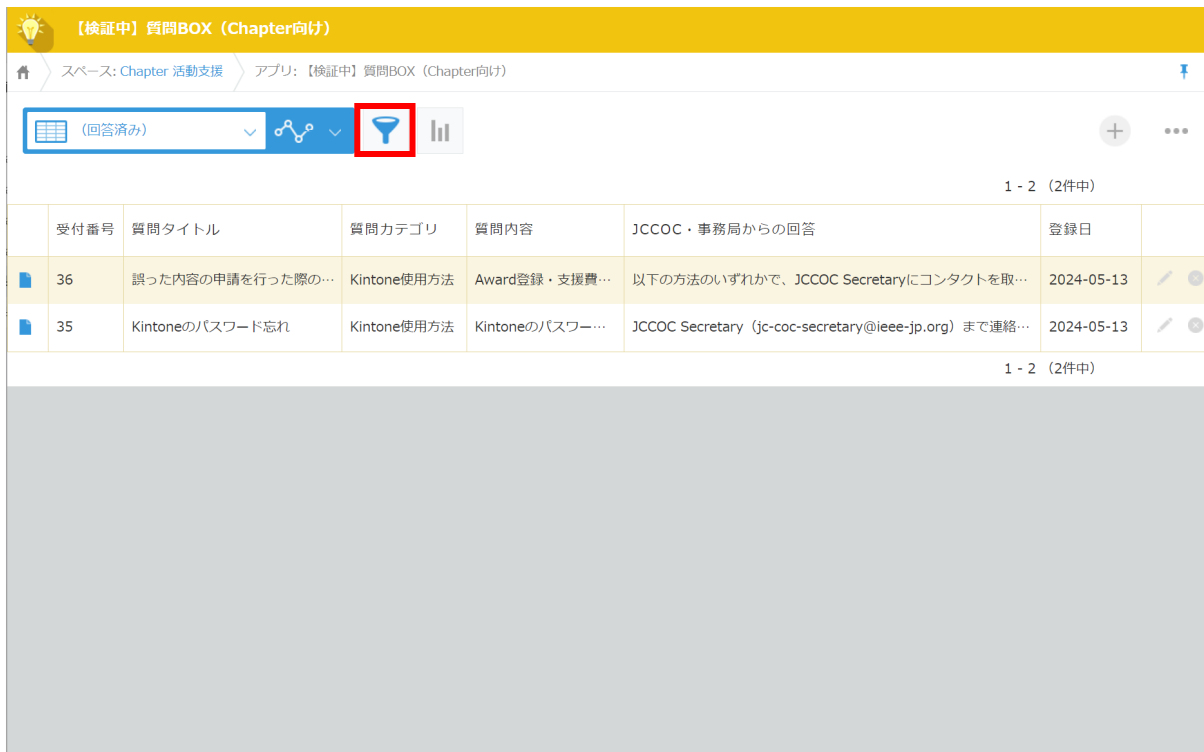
【検証中】質問BOX（Chapter向け）

スペース: Chapter 活動支援 アプリ: 【検証中】質問BOX（Chapter向け）

（回答済み）

1 - 2 （2件中）

| 受付番号 | 質問タイトル | 質問カテゴリ | 質問内容 | JCCOC・事務局からの回答 | 登録日 |
|---|---|---|---|---|---|
| 36 | 誤った内容の申請を行った際の… | Kintone使用方法 | Award登録・支援費… | 以下の方法のいずれかで、JCCOC Secretaryにコンタクトを取… | 2024-05-13 |
| 35 | Kintoneのパスワード忘れ | Kintone使用方法 | Kintoneのパスワー… | JCCOC Secretary（jc-coc-secretary@ieee-jp.org）まで連絡… | 2024-05-13 |

1 - 2 （2件中）